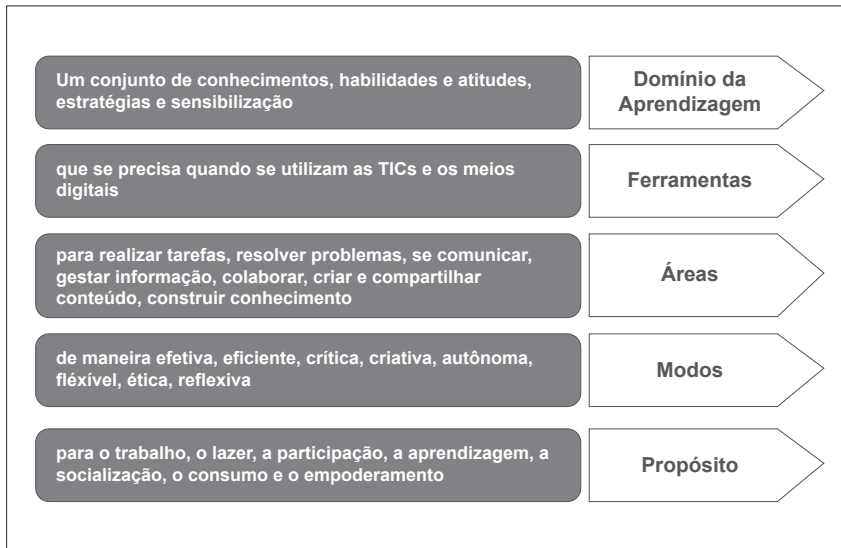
Um conjunto de conhecimentos, habilidades e atitudes, estratégias e sensibilização

Domínio da Aprendizagem

que se precisa quando se utilizam as TICs e os meios digitais

Ferramentas

para realizar tarefas, resolver problemas, se comunicar, gestar informação, colaborar, criar e compartilhar conteúdo, construir conhecimento

Áreas

de maneira efetiva, eficiente, crítica, criativa, autônoma, fléxível, ética, reflexiva

Modos

para o trabalho, o lazer, a participação, a aprendizagem, a socialização, o consumo e o empoderamento

Propósito